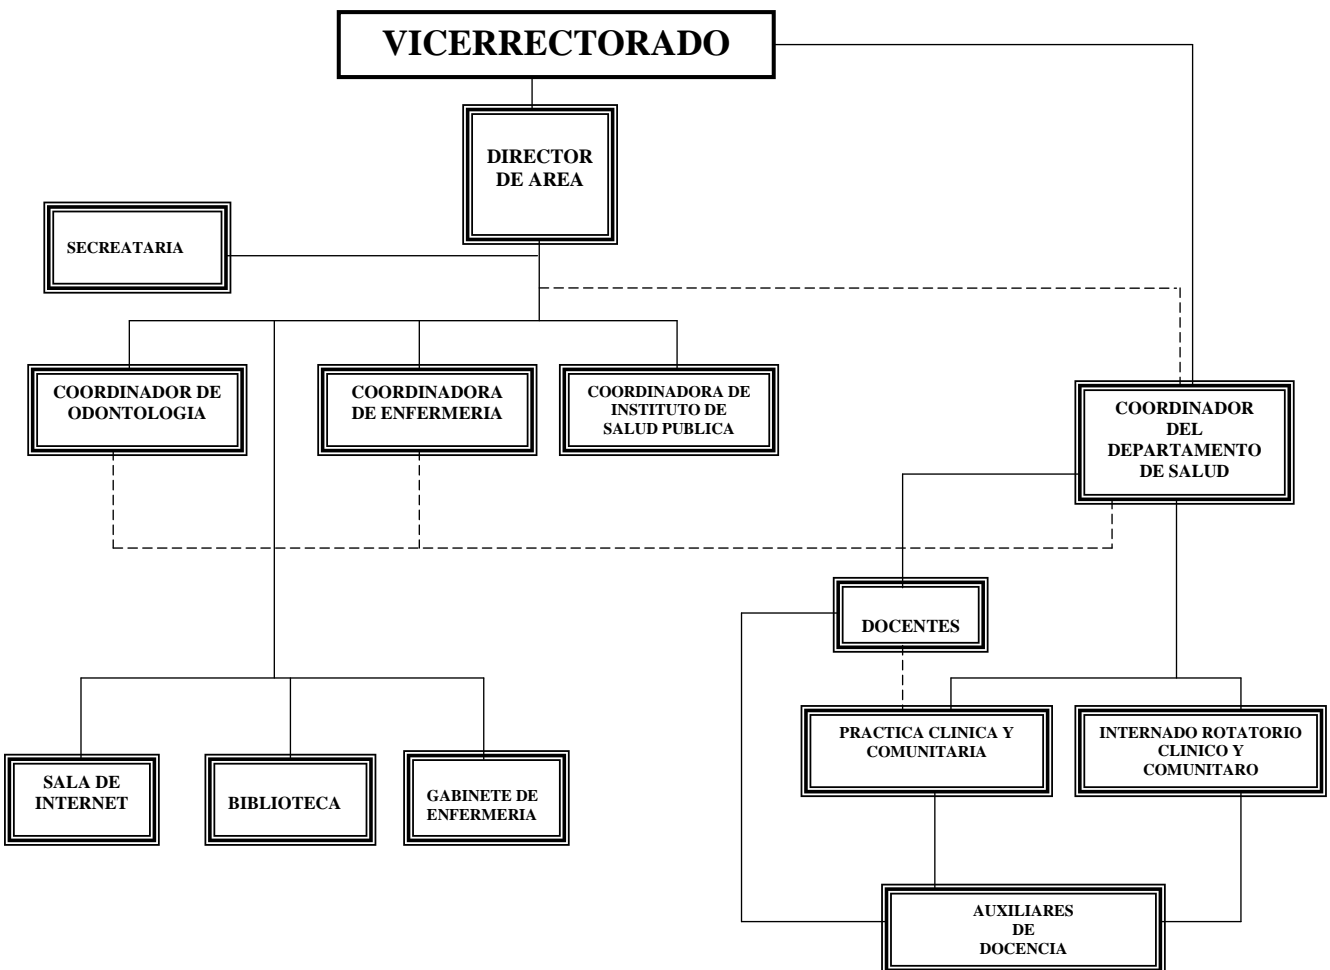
VICERRECTORADO

DIRECTOR DE AREA

SECREATARIA

COORDINADOR DE ODONTOLOGIA

COORDINADORA DE ENFERMERIA

COORDINADORA DE INSTITUTO DE SALUD PUBLICA

COORDINADOR DEL DEPARTAMENTO DE SALUD

DOCENTES

PRACTICA CLINICA Y COMUNITARIA

INTERNADO ROTATORIO CLINICO Y COMUNITARO

SALA DE INTERNET

BIBLIOTECA

GABINETE DE ENFERMERIA

AUXILIARES DE DOCENCIA